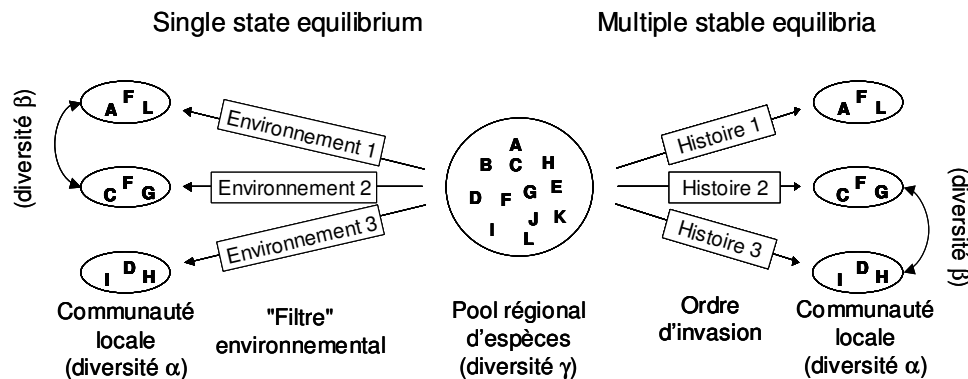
Single state equilibrium

Multiple stable equilibria

(diversité $\beta$)

A F L

C F G

I D H

Environnement 1

Environnement 2

Environnement 3

A B C H D F G E J K I L

Histoire 1

Histoire 2

Histoire 3

A F L

C F G

I D H

(diversité $\beta$)

Communauté locale (diversité $\alpha$)

"Filtre" environnemental

Pool régional d'espèces (diversité $\gamma$)

Ordre d'invasion

Communauté locale (diversité $\alpha$)